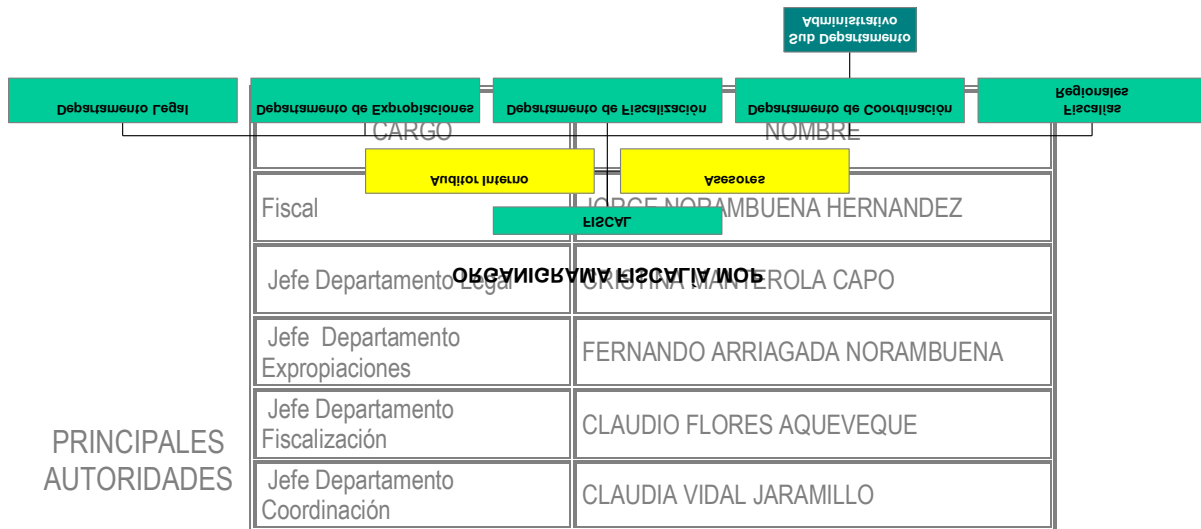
Sub Departamento Administrativo

Departamento Legal

Departamento de Expropiaciones

Departamento de Fiscalización

Departamento de Coordinación

Fiscalías Regionales

Auditor Interno

Asesores

FISCAL

ORGANIGRAMA FISCALIA MOP

PRINCIPALES AUTORIDADES

| CARGO | NOMBRE |
|---|---|
| Fiscal | JORGE NORAMBUENA HERNANDEZ |
| Jefe Departamento Legal | CRISTINA MANTEROLA CAPO |
| Jefe Departamento Expropiaciones | FERNANDO ARRIAGADA NORAMBUENA |
| Jefe Departamento Fiscalización | CLAUDIO FLORES AQUEVEQUE |
| Jefe Departamento Coordinación | CLAUDIA VIDAL JARAMILLO |